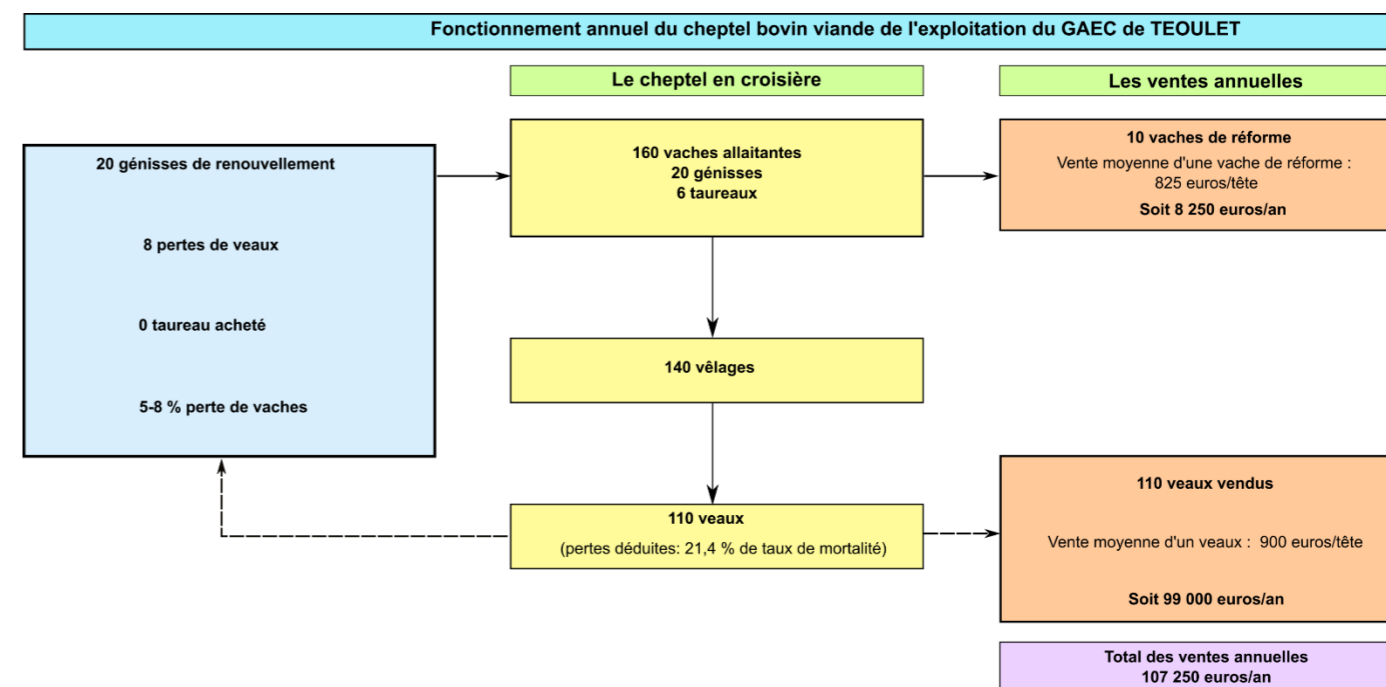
Fonctionnement annuel du cheptel bovin viande de l'exploitation du GAEC de TEOULET

Le cheptel en croisière

Les ventes annuelles

20 génisses de renouvellement

8 pertes de veaux

0 taureau acheté

5-8 % perte de vaches

160 vaches allaitantes
20 génisses
6 taureaux

10 vaches de réforme
Vente moyenne d'une vache de réforme : 825 euros/tête
Soit 8 250 euros/an

140 vêlages

110 veaux
(pertes déduites: 21,4 % de taux de mortalité)

110 veaux vendus
Vente moyenne d'un veaux : 900 euros/tête
Soit 99 000 euros/an

Total des ventes annuelles
107 250 euros/an